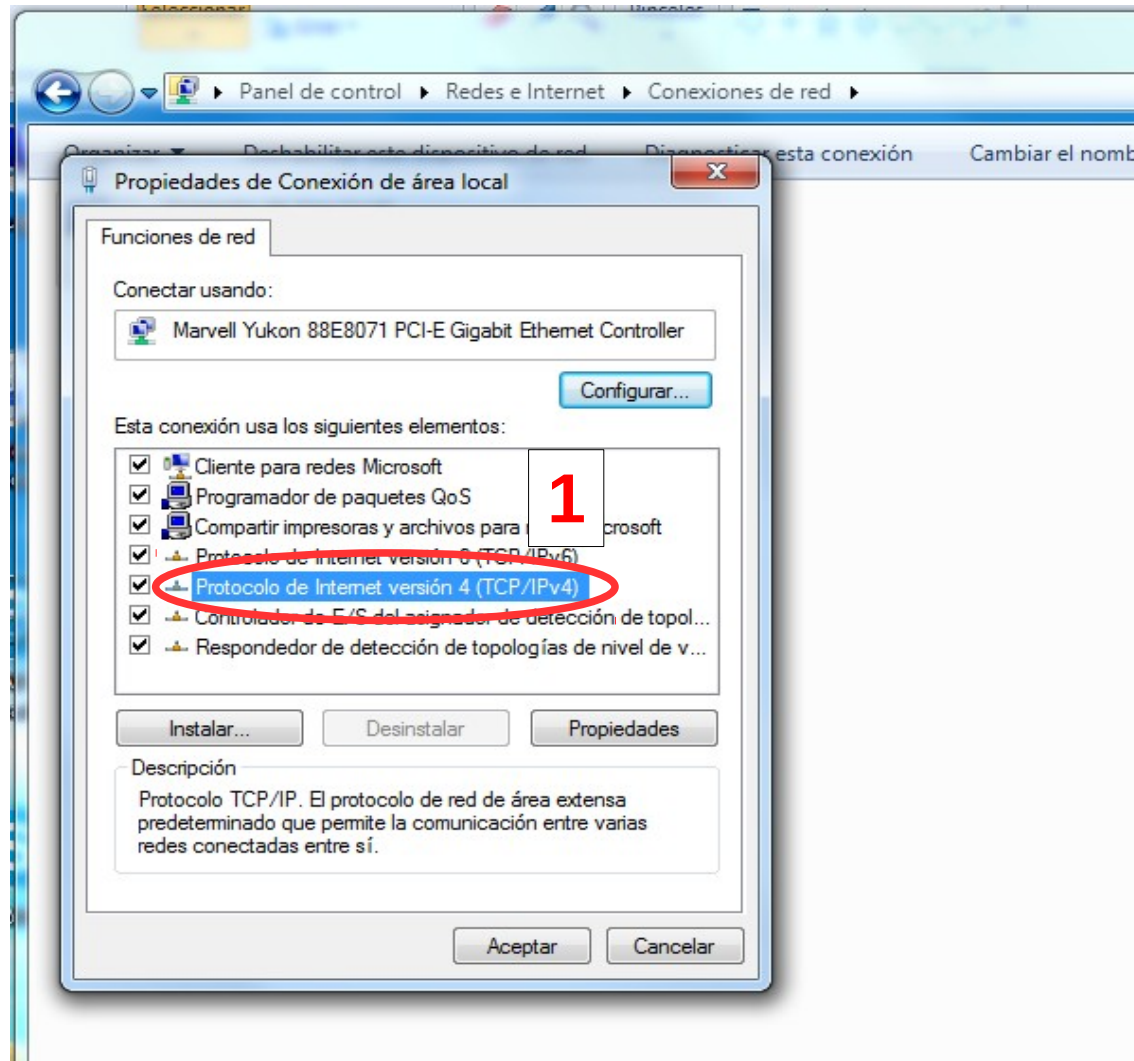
Panel de control ▸ Redes e Internet ▸ Conexiones de red ▸

Organizar ▾ Deshabilitar este dispositivo de red Diagnosticar esta conexión Cambiar el nomb

Propiedades de Conexión de área local

Funciones de red

Conectar usando:

Marvell Yukon 88E8071 PCI-E Gigabit Ethernet Controller

Configurar...

Esta conexión usa los siguientes elementos:

Cliente para redes Microsoft
Programador de paquetes QoS
Compartir impresoras y archivos para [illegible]crosoft
Protocolo de Internet versión 6 (TCP/IPv6)
Protocolo de Internet versión 4 (TCP/IPv4)
Controlador de E/S del asignador de detección de topol...
Respondedor de detección de topologías de nivel de v...

1

Instalar... Desinstalar Propiedades

Descripción

Protocolo TCP/IP. El protocolo de red de área extensa predeterminado que permite la comunicación entre varias redes conectadas entre sí.

Aceptar Cancelar